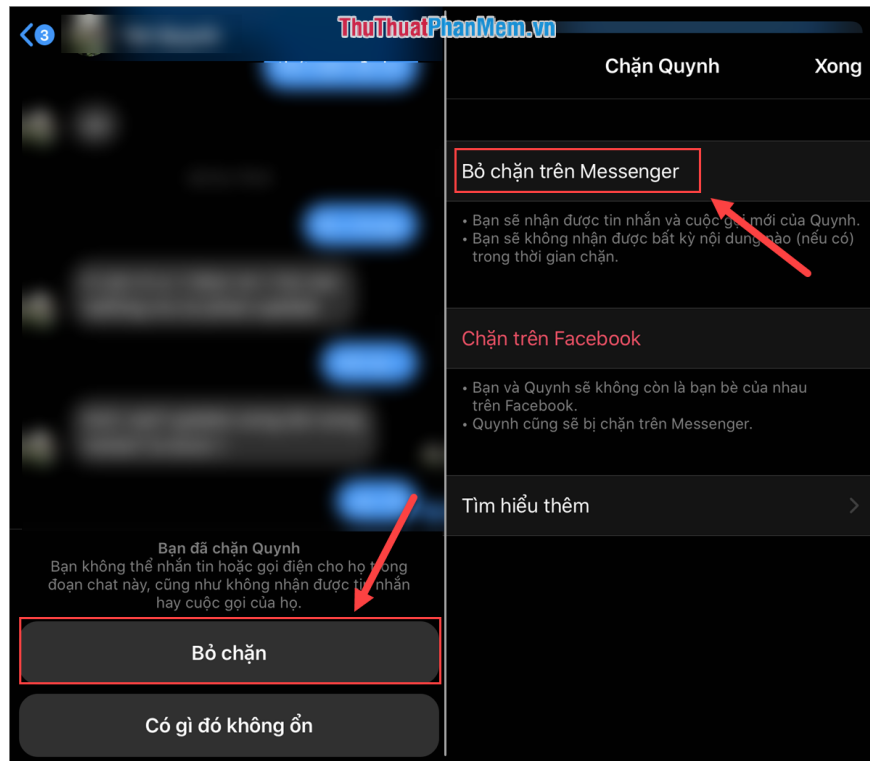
3

ThuThuatPhanMem.vn

Bạn đã chặn Quynh
Bạn không thể nhắn tin hoặc gọi điện cho họ trong đoạn chat này, cũng như không nhận được tin nhắn hay cuộc gọi của họ.

Bỏ chặn

Có gì đó không ổn

Chặn Quynh

Xong

Bỏ chặn trên Messenger

• Bạn sẽ nhận được tin nhắn và cuộc gọi mới của Quynh.
• Bạn sẽ không nhận được bất kỳ nội dung nào (nếu có) trong thời gian chặn.

Chặn trên Facebook

• Bạn và Quynh sẽ không còn là bạn bè của nhau trên Facebook.
• Quynh cũng sẽ bị chặn trên Messenger.

Tìm hiểu thêm